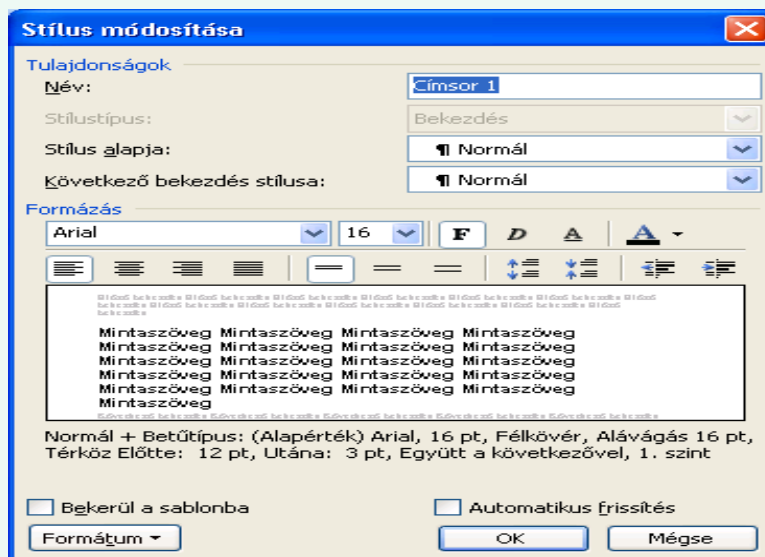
Stílus módosítása

Tulajdonságok

Név: Címsor 1

Stílustípus: Bekezdés

Stílus alapja: ¶ Normál

Következő bekezdés stílusa: ¶ Normál

Formázás

Arial 16 F D A A

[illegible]

Mintaszöveg Mintaszöveg Mintaszöveg Mintaszöveg Mintaszöveg Mintaszöveg Mintaszöveg Mintaszöveg Mintaszöveg Mintaszöveg Mintaszöveg Mintaszöveg Mintaszöveg Mintaszöveg Mintaszöveg Mintaszöveg Mintaszöveg Mintaszöveg Mintaszöveg Mintaszöveg Mintaszöveg

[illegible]

Normál + Betűtípus: (Alapérték) Arial, 16 pt, Félkövér, Alávágás 16 pt, Térköz Előtte: 12 pt, Utána: 3 pt, Együtt a következővel, 1. szint

Bekerül a sablonba

Automatikus frissítés

Formátum ▾

OK

Mégse